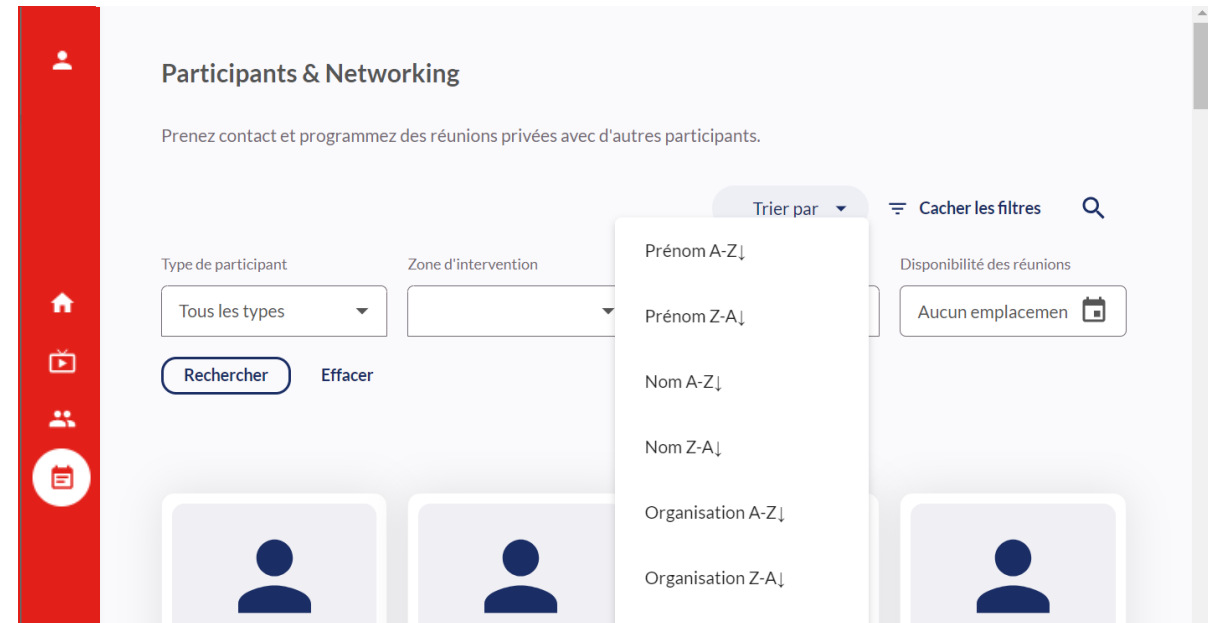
Participants & Networking

Prenez contact et programmez des réunions privées avec d'autres participants.

Trier par

Cacher les filtres

Type de participant

Tous les types

Zone d'intervention

Disponibilité des réunions

Aucun emplacemen

Rechercher

Effacer

Prénom A-Z↓

Prénom Z-A↓

Nom A-Z↓

Nom Z-A↓

Organisation A-Z↓

Organisation Z-A↓